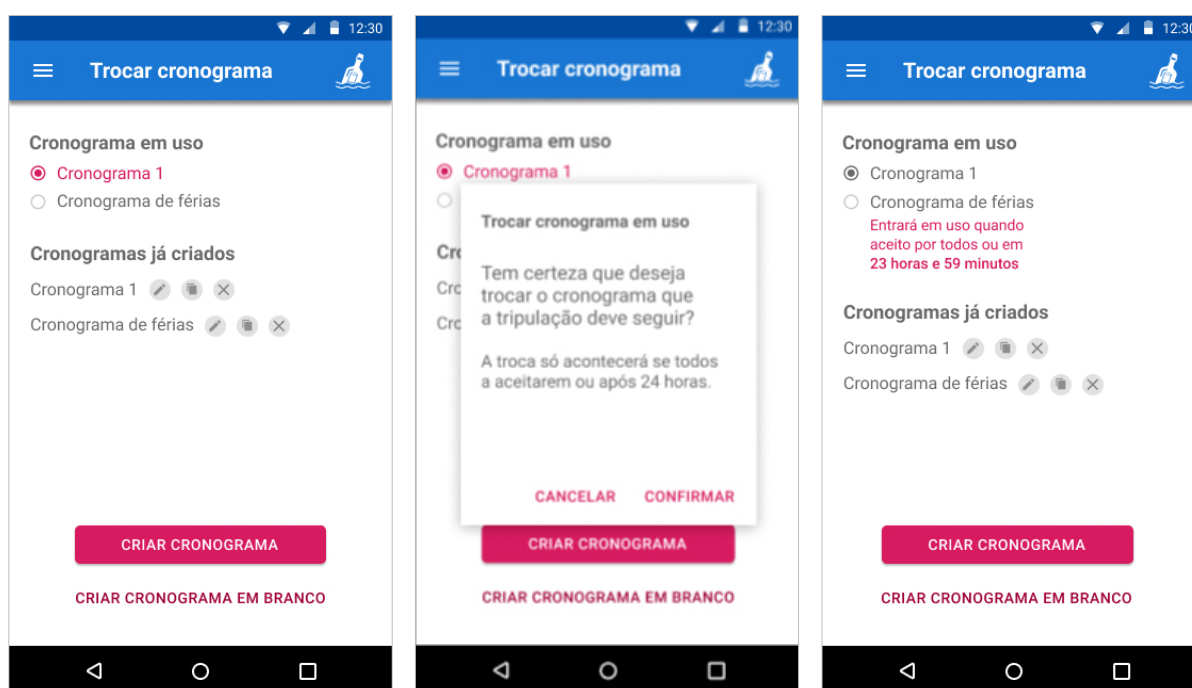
12:30

Trocar cronograma

Cronograma em uso

Cronograma 1

Cronograma de férias

Cronogramas já criados

Cronograma 1

Cronograma de férias

CRIAR CRONOGRAMA

CRIAR CRONOGRAMA EM BRANCO

12:30

Trocar cronograma

Cronograma em uso

Cronograma 1

Cro

Cro

Cro

Trocar cronograma em uso

Tem certeza que deseja trocar o cronograma que a tripulação deve seguir?

A troca só acontecerá se todos a aceitarem ou após 24 horas.

CANCELAR CONFIRMAR

CRIAR CRONOGRAMA

CRIAR CRONOGRAMA EM BRANCO

12:30

Trocar cronograma

Cronograma em uso

Cronograma 1

Cronograma de férias

Entrará em uso quando aceito por todos ou em 23 horas e 59 minutos

Cronogramas já criados

Cronograma 1

Cronograma de férias

CRIAR CRONOGRAMA

CRIAR CRONOGRAMA EM BRANCO